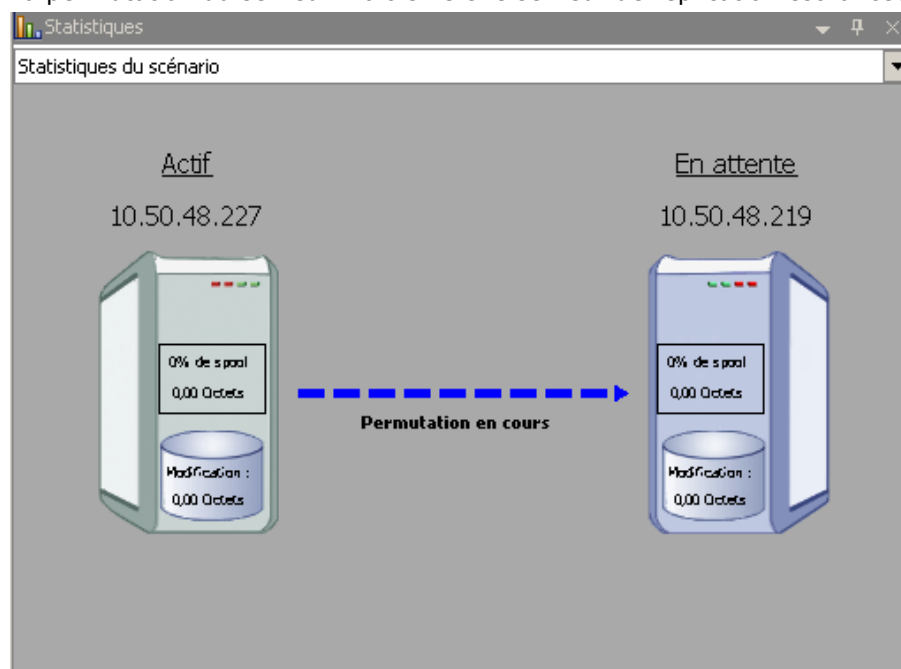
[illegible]

Statistiques

Statistiques du scénario

Actif

10.50.48.227

0% de spool

0,00 Octets

Modification :

0,00 Octets

Permutation en cours

En attente

10.50.48.219

0% de spool

0,00 Octets

Modification :

0,00 Octets